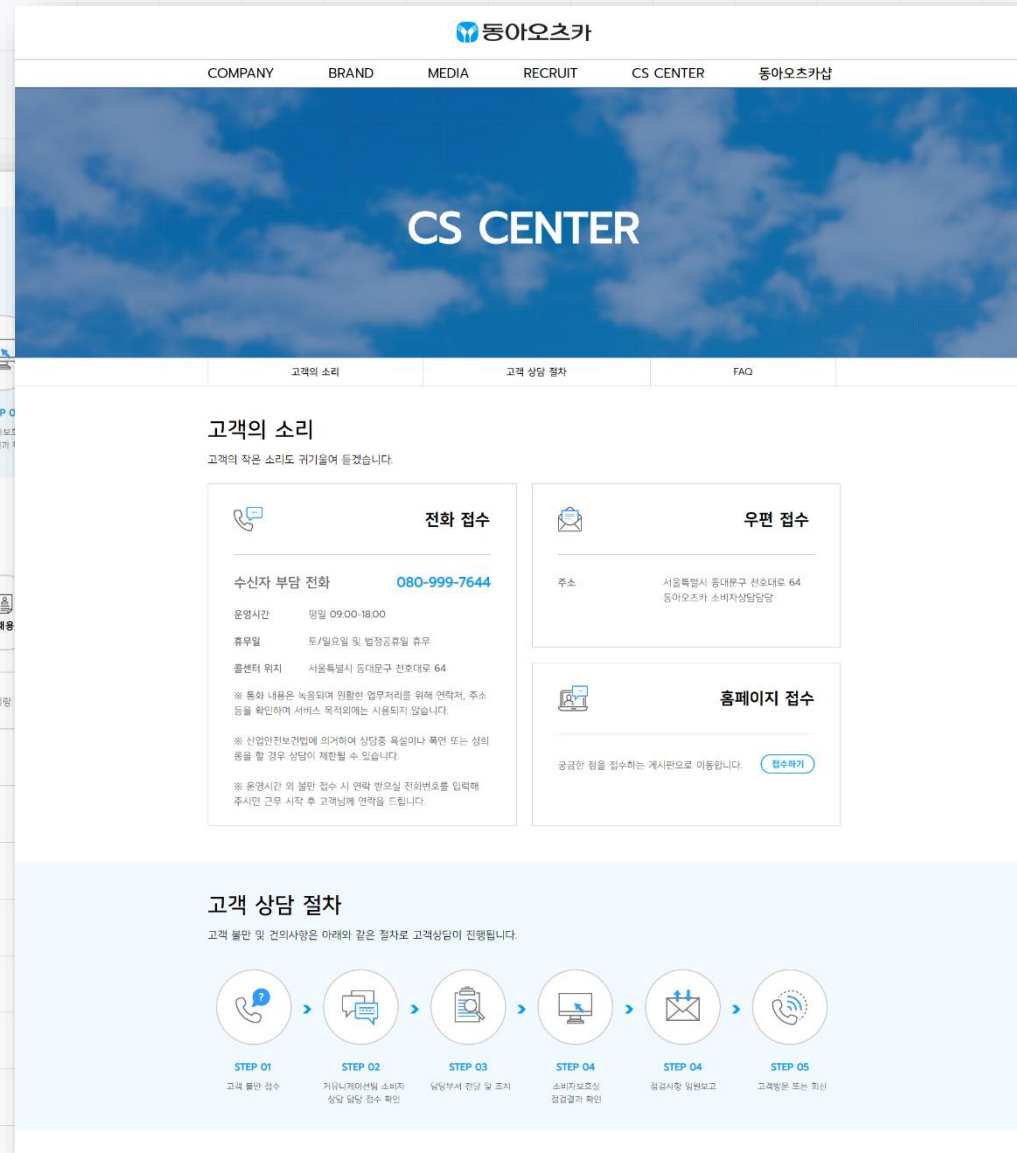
동아오츠카

COMPANY BRAND MEDIA RECRUIT CS CENTER 동아오츠카샵

CS CENTER

고객의 소리 고객 상담 절차 FAQ

고객의 소리

고객의 작은 소리도 귀기울여 듣겠습니다.

전화 접수

수신자 부담 전화 080-999-7644

운영시간 평일 09:00-18:00

휴무일 토/일요일 및 법정공휴일 휴무

콜센터 위치 서울특별시 동대문구 천호대로 64

※ 통화 내용은 녹음되며 원활한 업무처리를 위해 연락처, 주소 등을 확인하며 서비스 목적외에는 사용되지 않습니다.

※ 산업안전보건법에 의거하여 상담중 욕설이나 폭언 또는 성희롱을 할 경우 상담이 제한될 수 있습니다.

※ 운영시간 외 불만 접수 시 연락 받으실 전화번호를 입력해 주시면 근무 시작 후 고객님께 연락을 드립니다.

우편 접수

주소 서울특별시 동대문구 천호대로 64 동아오츠카 소비자상담담당

홈페이지 접수

궁금한 점을 접수하는 게시판으로 이동합니다. 접수하기

고객 상담 절차

고객 불만 및 건의사항은 아래와 같은 절차로 고객상담이 진행됩니다.

STEP 01 고객 불만 접수

STEP 02 커뮤니케이션팀 소비자 상담 담당 접수 확인

STEP 03 담당부서 전달 및 조치

STEP 04 소비자보호실 점검결과 확인

STEP 04 점검사항 임원보고

STEP 05 고객방문 또는 회신